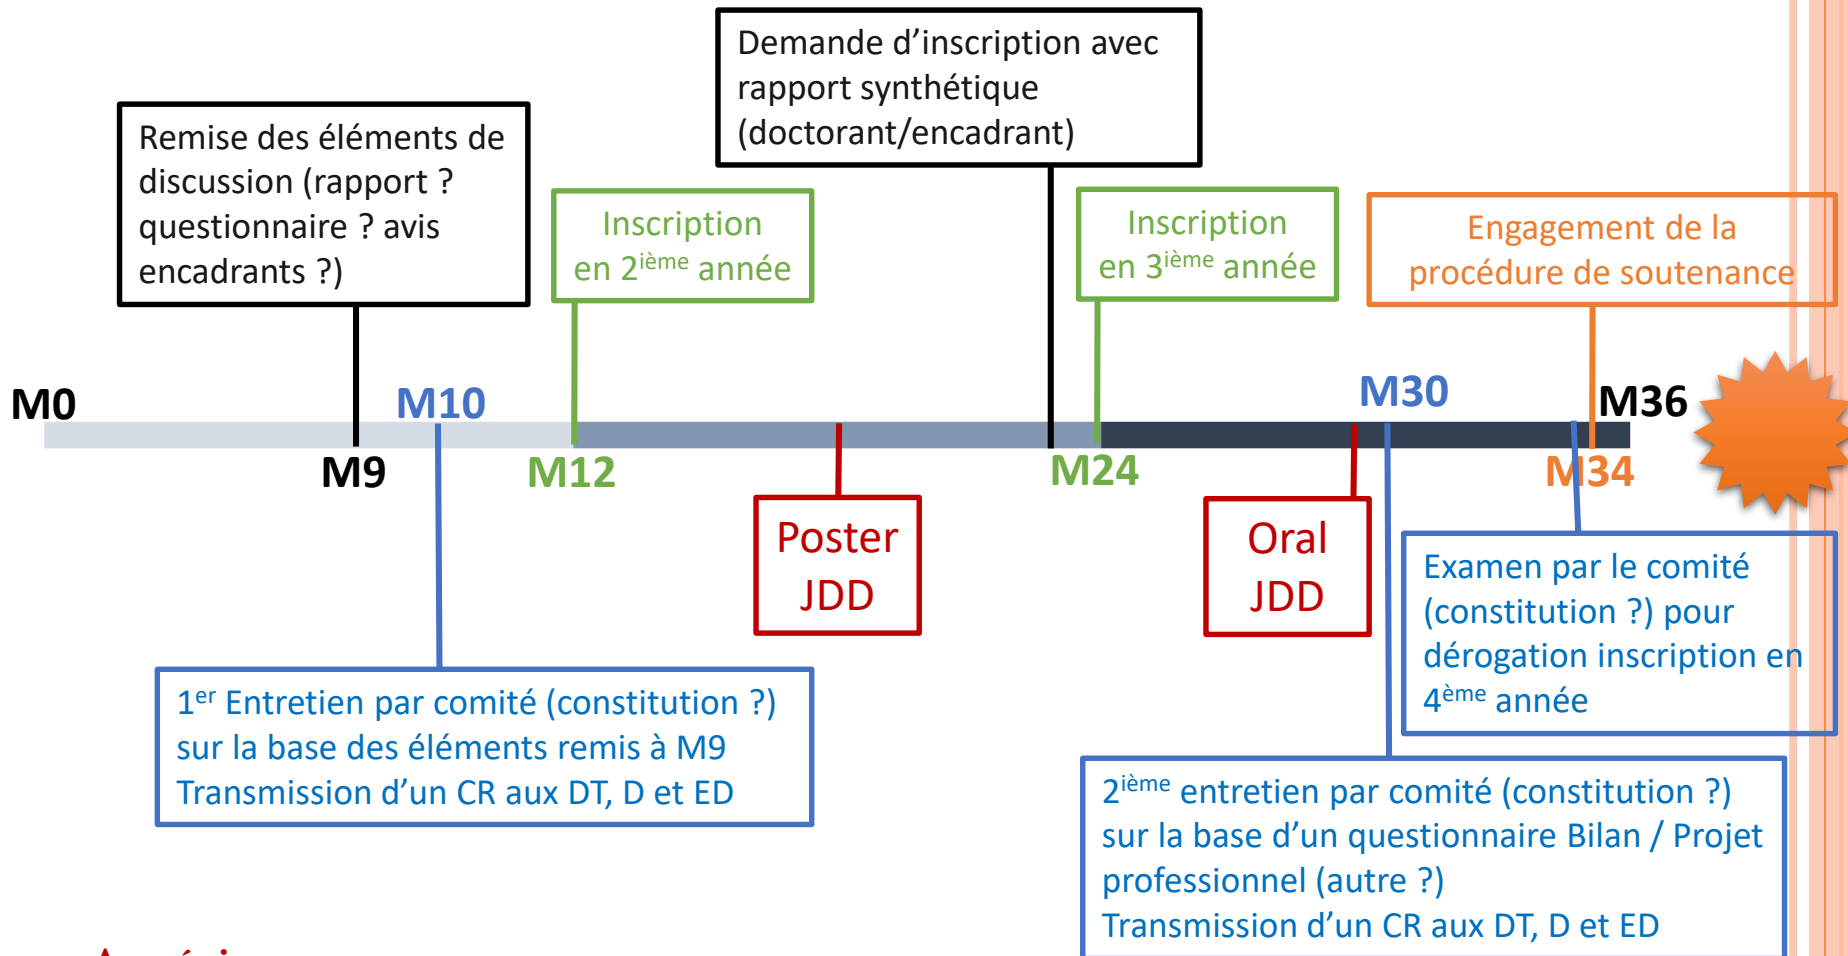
Demande d’inscription avec rapport synthétique (doctorant/encadrant)

Remise des éléments de discussion (rapport ? questionnaire ? avis encadrants ?)

Inscription en 2<sup>ième</sup> année

Inscription en 3<sup>ième</sup> année

Engagement de la procédure de soutenance

M0

M10

M30

M36

M9

M12

M24

M34

Poster JDD

Oral JDD

Examen par le comité (constitution ?) pour dérogation inscription en 4<sup>ème</sup> année

1<sup>er</sup> Entretien par comité (constitution ?) sur la base des éléments remis à M9
Transmission d’un CR aux DT, D et ED

2<sup>ième</sup> entretien par comité (constitution ?) sur la base d’un questionnaire Bilan / Projet professionnel (autre ?)
Transmission d’un CR aux DT, D et ED

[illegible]